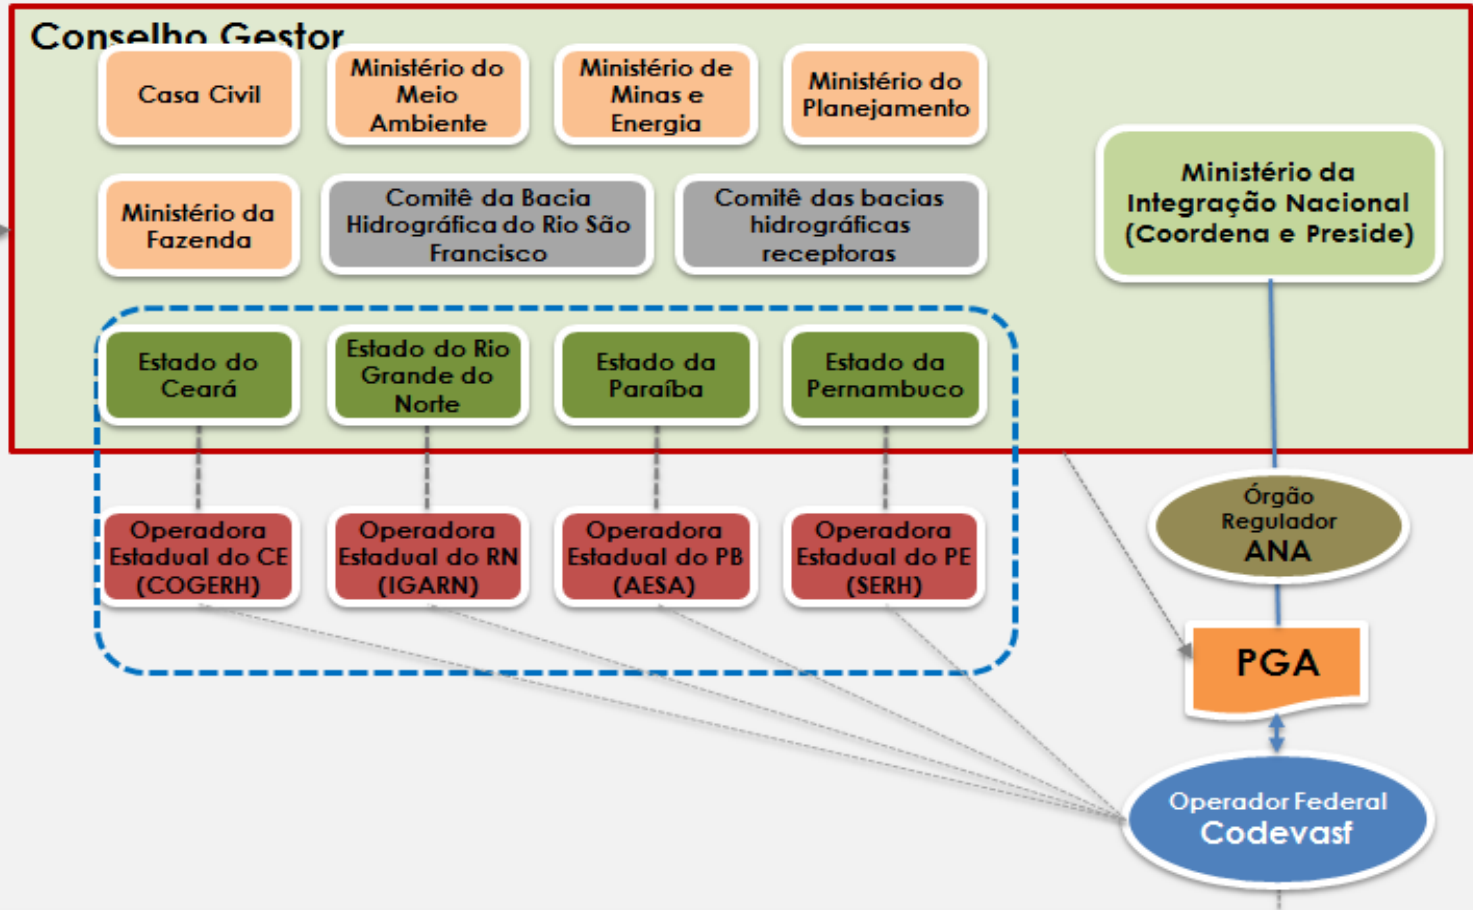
Conselho Gestor

Casa Civil

Ministério do Meio Ambiente

Ministério de Minas e Energia

Ministério do Planejamento

Ministério da Fazenda

Comitê da Bacia Hidrográfica do Rio São Francisco

Comitê das bacias hidrográficas receptoras

Ministério da Integração Nacional (Coordena e Preside)

Estado do Ceará

Estado do Rio Grande do Norte

Estado da Paraíba

Estado da Pernambuco

Operadora Estadual do CE (COGERH)

Operadora Estadual do RN (IGARN)

Operadora Estadual do PB (AESA)

Operadora Estadual do PE (SERH)

Órgão Regulador ANA

PGA

Operador Federal Codevasf